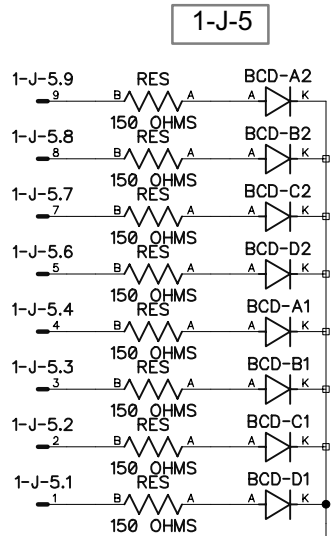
1-J-5

1-J-5.9
9
RES
B
A
150 OHMS
BCD-A2
A
K

1-J-5.8
8
RES
B
A
150 OHMS
BCD-B2
A
K

1-J-5.7
7
RES
B
A
150 OHMS
BCD-C2
A
K

1-J-5.6
5
RES
B
A
150 OHMS
BCD-D2
A
K

1-J-5.4
4
RES
B
A
150 OHMS
BCD-A1
A
K

1-J-5.3
3
RES
B
A
150 OHMS
BCD-B1
A
K

1-J-5.2
2
RES
B
A
150 OHMS
BCD-C1
A
K

1-J-5.1
1
RES
B
A
150 OHMS
BCD-D1
A
K